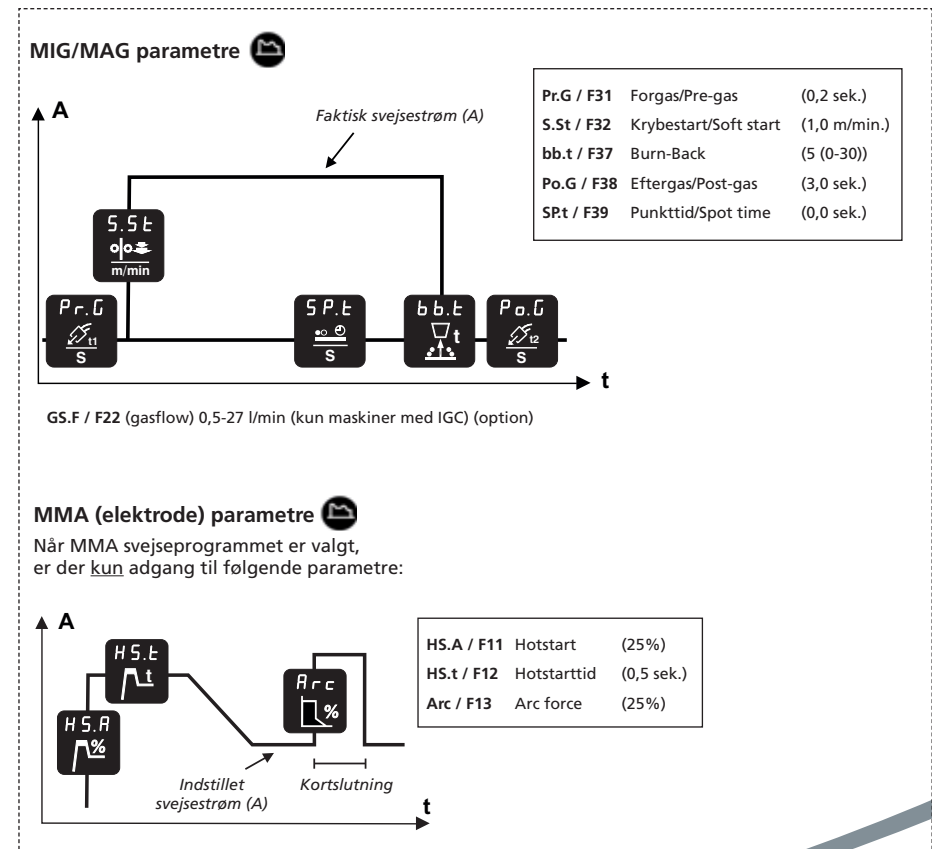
MIG/MAG parametre

| | | |
|---|---|---|
| **Pr.G / F31** | Forgas/Pre-gas | (0,2 sek.) |
| **S.St / F32** | Krybestart/Soft start | (1,0 m/min.) |
| **bb.t / F37** | Burn-Back | (5 (0-30)) |
| **Po.G / F38** | Eftergas/Post-gas | (3,0 sek.) |
| **SP.t / F39** | Punkttid/Spot time | (0,0 sek.) |

A

Faktisk svejsestrøm (A)

S.St
m/min

Pr.G
t1
S

SP.t
S

bb.t
t

Po.G
t2
S

t

GS.F / F22 (gasflow) 0,5-27 l/min (kun maskiner med IGC) (option)

MMA (elektrode) parametre

Når MMA svejseprogrammet er valgt, er der kun adgang til følgende parametre:

| | | |
|---|---|---|
| **HS.A / F11** | Hotstart | (25%) |
| **HS.t / F12** | Hotstarttid | (0,5 sek.) |
| **Arc / F13** | Arc force | (25%) |

A

HS.t
t

Arc
%

HS.A
%

Indstillet svejsestrøm (A)

Kortslutning

t